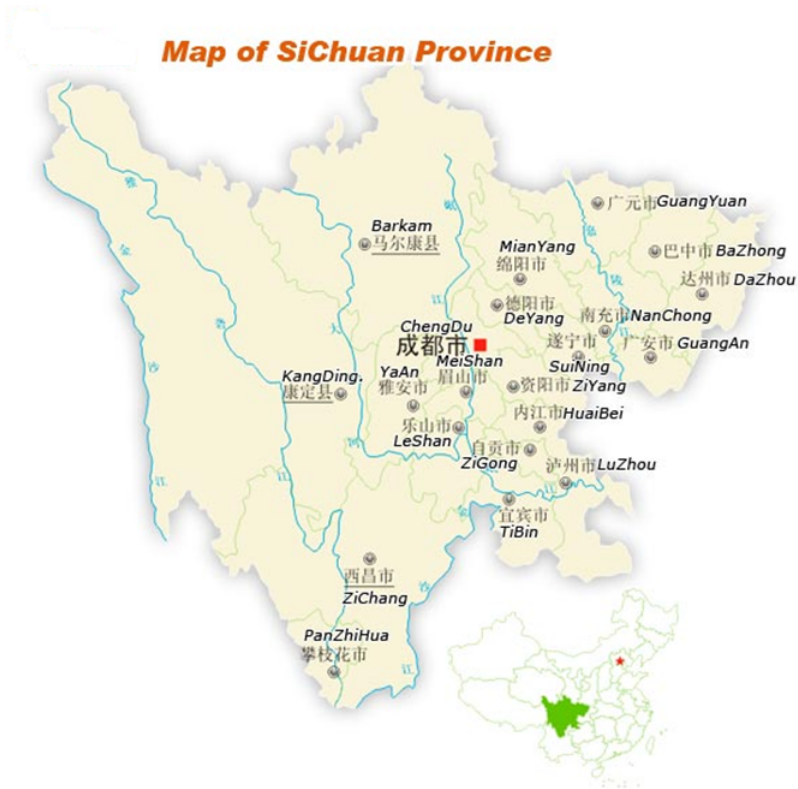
Map of SiChuan Province

广元市 GuangYuan

Barkam
马尔康县

MianYang
绵阳市

巴中市 BaZhong

达州市 DaZhou

德阳市
DeYang

南充市 NanChong

ChengDu
成都市

遂宁市

广安市 GuangAn

SuiNing

MeiShan

KangDing.
康定县

YaAn
雅安市

眉山市

资阳市 ZiYang

内江市 HuaiBei

乐山市
LeShan

自贡市
ZiGong

泸州市 LuZhou

宜宾市
TiBin

西昌市
ZiChang

PanZhiHua
攀枝花市